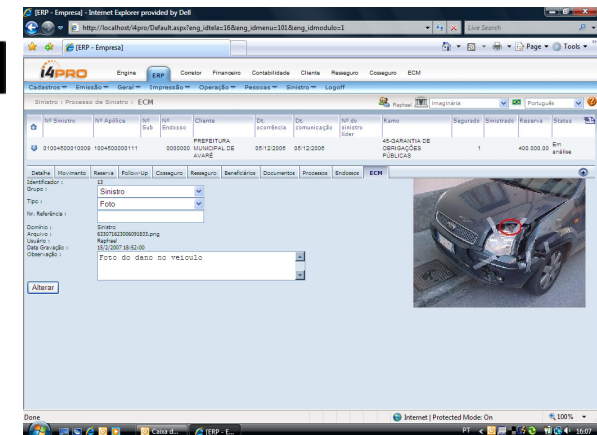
[ERP - Empresa] - Internet Explorer provided by Dell

http://localhost/i4pro/Default.aspx?eng_idtela=16&eng_idmenu=101&eng_idmodulo=1

Live Search

[ERP - Empresa]

Page ▾ Tools ▾

i4PRO

Engine ERP Corretor Financeiro Contabilidade Cliente Resseguro Cosseguro ECM

Cadastros ▾ Emissão ▾ Geral ▾ Impressão ▾ Operação ▾ Pessoas ▾ Sinistro ▾ Logoff

Sinistro : Processo de Sinistro : ECM

Raphael Imaginária Português

| Nº Sinistro | Nº Apólice | Nº Sub | Nº Endosso | Cliente | Dt. ocorrência | Dt. comunicação | Nº do sinistro líder | Ramo | Segurado | Sinistrado | Reserva | Status |
|---|---|---|---|---|---|---|---|---|---|---|---|---|
| 01004500010009 | 1004500000111 | | 0000000 | PREFEITURA MUNICIPAL DE AVARÉ | 05/12/2006 | 05/12/2006 | | 45-GARANTIA DE OBRIGAÇÕES PÚBLICAS | | 1 | 400.000,00 | Em análise |

Detalhe Movimento Reserva Follow-Up Cosseguro Ressseguro Beneficiários Documentos Processos Endossos ECM

Identificador : 13
Grupo : Sinistro
Tipo : Foto
Nr. Referência :

Domínio : Sinistro
Arquivo : 633071623006091833.png
Usuário : Raphael
Data Gravação : 15/2/2007 16:52:00
Observação : Foto do dano no veiculo

Alterar

Done

Internet | Protected Mode: On

100%

Caixa d...

[ERP - E...

PT

16:07